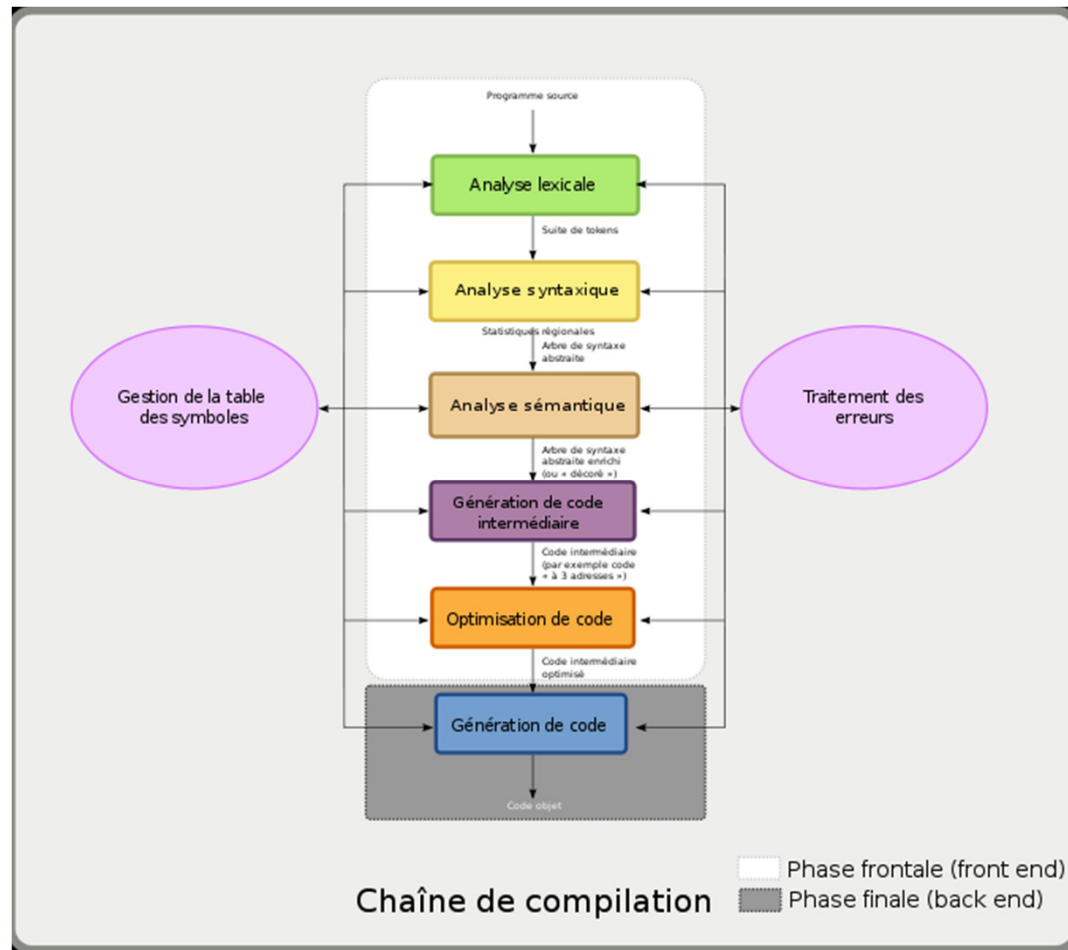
Programme source

Analyse lexicale

Suite de tokens

Analyse syntaxique

Statistiques régionales

Arbre de syntaxe abstraite

Gestion de la table des symboles

Analyse sémantique

Traitement des erreurs

Arbre de syntaxe abstraite enrichi (ou « décoré »)

Génération de code intermédiaire

Code intermédiaire (par exemple code « à 3 adresses »)

Optimisation de code

Code intermédiaire optimisé

Génération de code

Code objet

Chaîne de compilation

Phase frontale (front end)

Phase finale (back end)